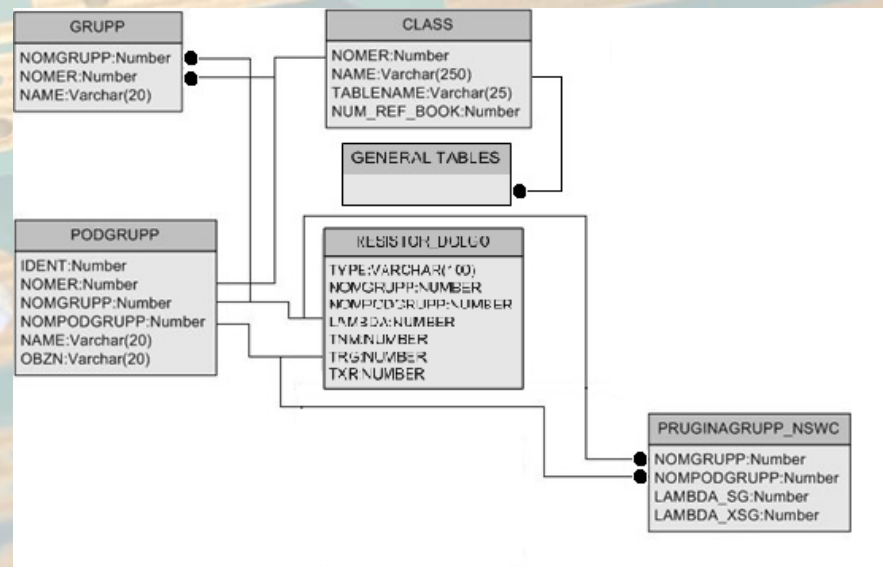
GRUPP
NOMGRUPP:Number
NOMER:Number
NAME:Varchar(20)

CLASS
NOMER:Number
NAME:Varchar(250)
TABLENAME:Varchar(25)
NUM_REF_BOOK:Number

GENERAL TABLES

PODGRUPP
IDENT:Number
NOMER:Number
NOMGRUPP:Number
NOMPODGRUPP:Number
NAME:Varchar(20)
OBZN:Varchar(20)

RESISTOR_DOLGO
TYPE:VARCHAR(100)
NOMGRUPP:NUMBER
NOMPODGRUPP:NUMBER
LAMBDA:NUMBER
TNM:NUMBER
TRG:NUMBER
TXR:NUMBER

PRUGINAGRUPP_NSWC
NOMGRUPP:Number
NOMPODGRUPP:Number
LAMBDA_SG:Number
LAMBDA_XSG:Number